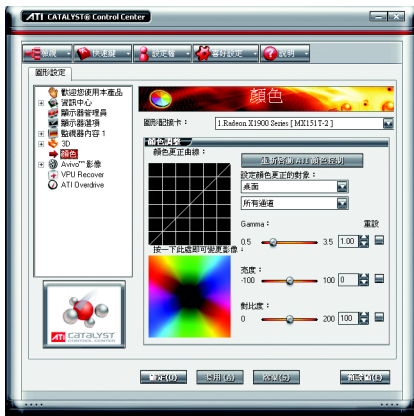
ATI CATALYST® Control Center

檢視 | 快速鍵 | 設定檔 | 喜好設定 | 說明

圖形設定

歡迎您使用本產品
資訊中心
顯示器管理員
顯示器選項
監視器內容 1
3D
顏色
Avivo™ 影像
VPU Recover
ATI Overdrive

顏色

圖形配接卡： 1.Radeon X1900 Series [ MX151T-2 ]

顏色調整
顏色更正曲線：
重新啟動 ATI 顏色控制
設定顏色更正的對象：
桌面
所有通道
Gamma： 重設
0.5 3.5 1.00
按一下此處即可變更影像：
亮度：
-100 100 0
對比度：
0 200 100

ATI CATALYST CONTROL CENTER

確定(O) 套用(A) 放棄(D) 預設值(F)